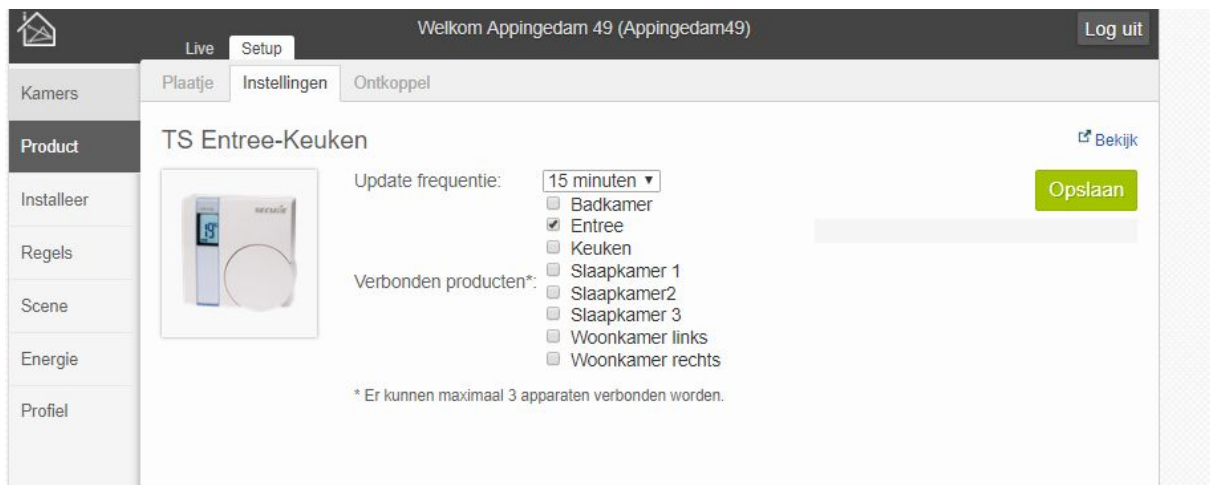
Welkom Appingedam 49 (Appingedam49)

Log uit

Live Setup

Kamers

Product

Installeer

Regels

Scene

Energie

Profiel

Plaatje Instellingen Ontkoppel

TS Entree-Keuken

Bekijk

Update frequentie: 15 minuten ▾

Opslaan

Verbonden producten*:
Badkamer
Entree
Keuken
Slaapkamer 1
Slaapkamer2
Slaapkamer 3
Woonkamer links
Woonkamer rechts

* Er kunnen maximaal 3 apparaten verbonden worden.